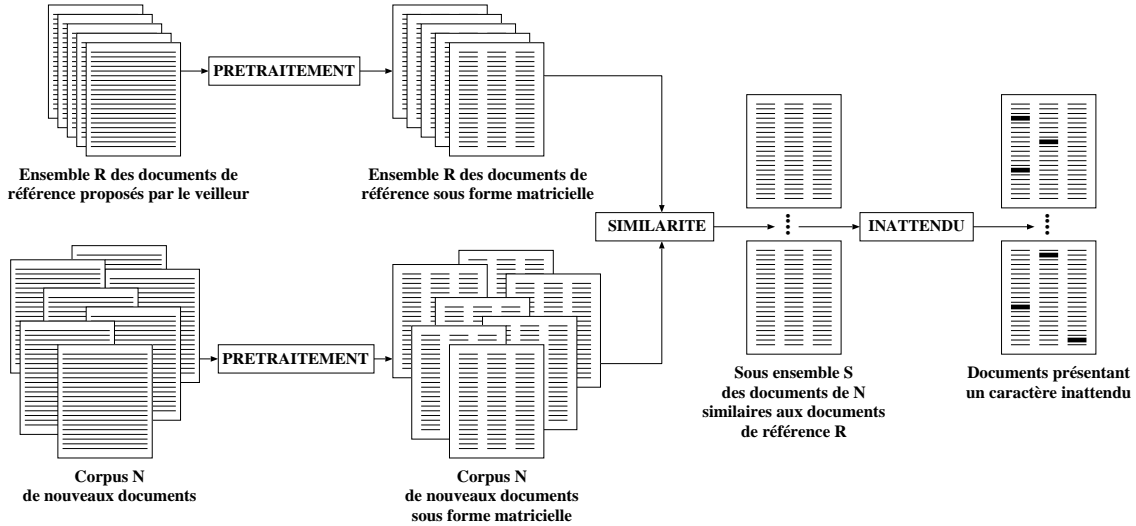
PRETRAITEMENT

Ensemble R des documents de référence proposés par le veilleur

Ensemble R des documents de référence sous forme matricielle

SIMILARITE

INATTENDU

PRETRAITEMENT

Corpus N de nouveaux documents

Corpus N de nouveaux documents sous forme matricielle

Sous ensemble S des documents de N similaires aux documents de référence R

Documents présentant un caractère inattendu